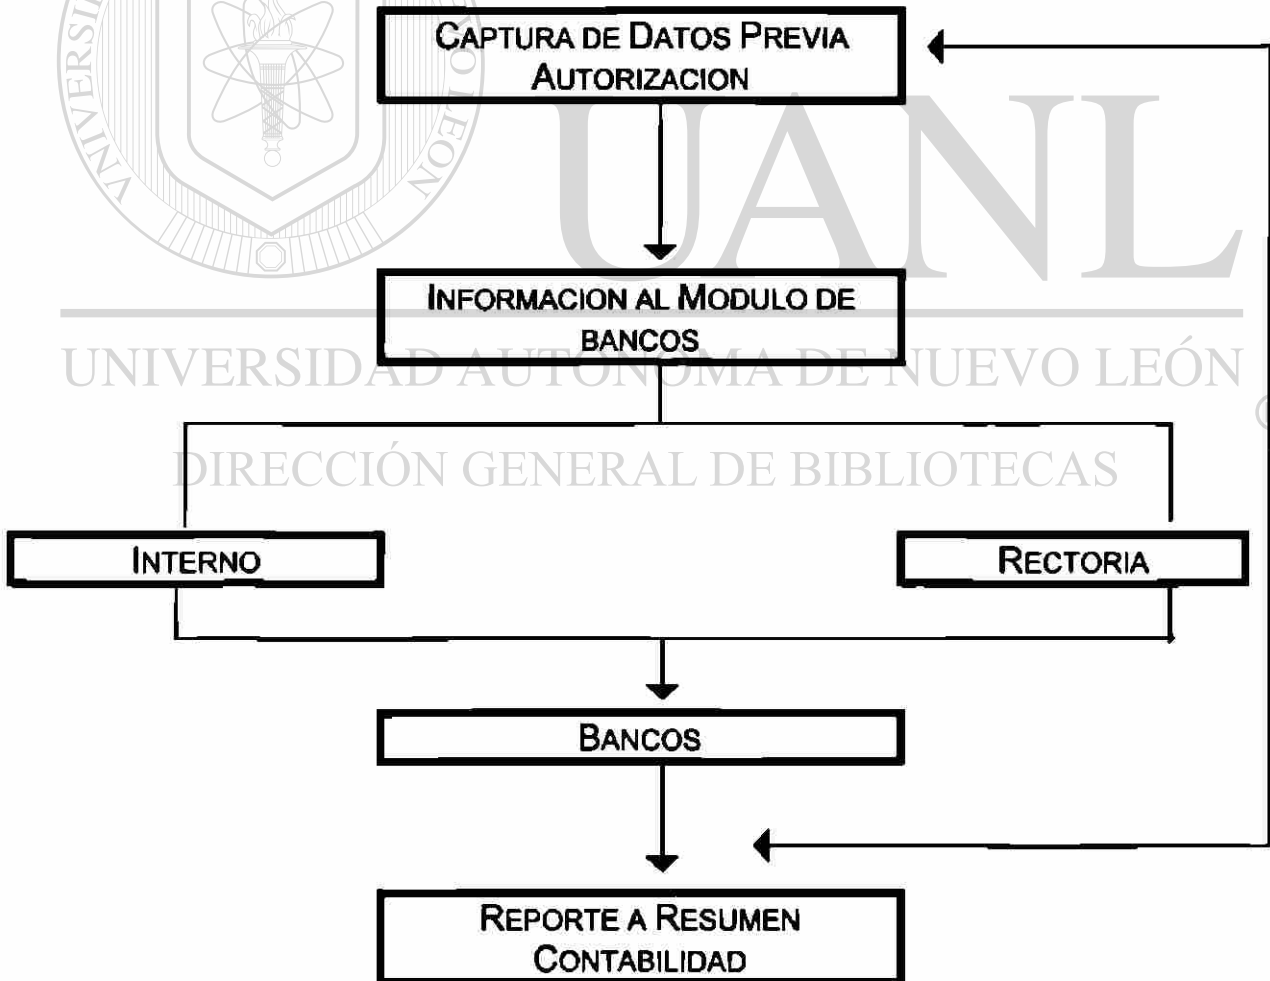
UNIVERSIDAD AUTÓNOMA DE NUEVO LEÓN

UANL

UNIVERSIDAD AUTÓNOMA DE NUEVO LEÓN ®

DIRECCIÓN GENERAL DE BIBLIOTECAS

CAPTURA DE DATOS PREVIA AUTORIZACION

INFORMACION AL MODULO DE BANCOS

INTERNO

RECTORIA

BANCOS

REPORTE A RESUMEN CONTABILIDAD